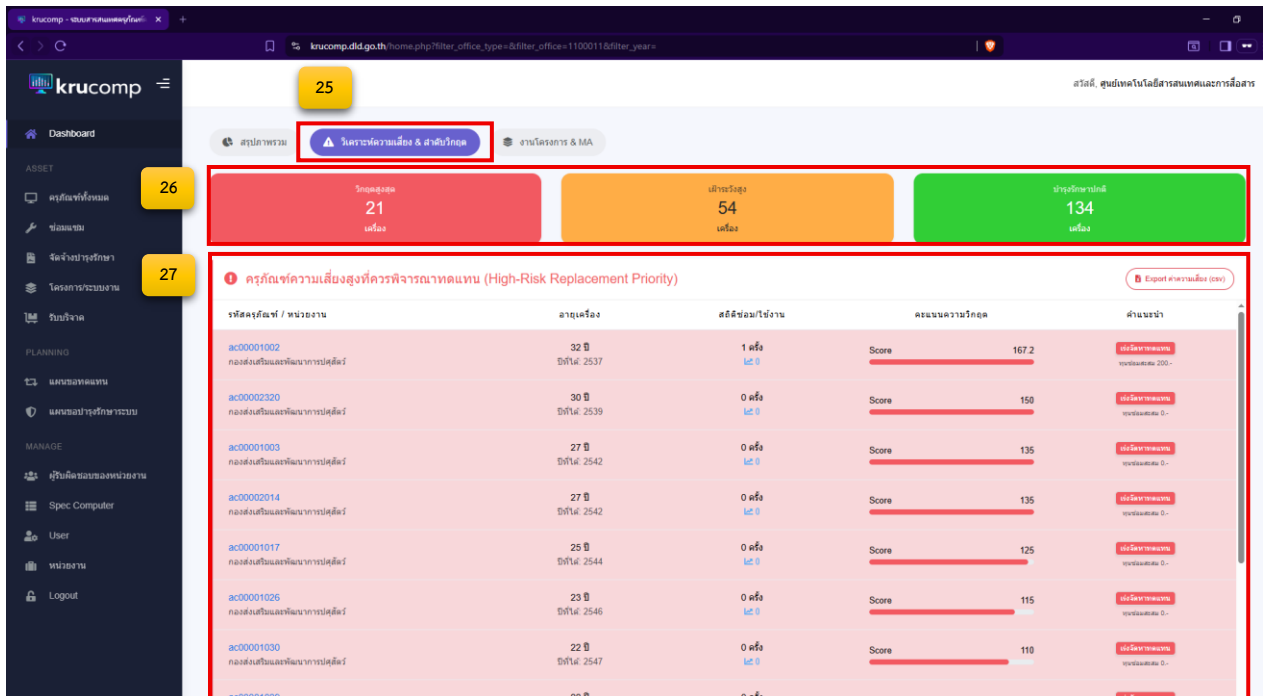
krucomp - ระบบสารสนเทศครุภัณฑ์ ×

krucomp.dld.go.th/home.php?filter_office_type=&filter_office=1100011&filter_year=

krucomp

25

สวัสดี, ศูนย์เทคโนโลยีสารสนเทศและการสื่อสาร

Dashboard

ASSET

ครุภัณฑ์ทั้งหมด

ซ่อมแซม

จัดจ้างบำรุงรักษา

โครงการ/ระบบงาน

รับบริจาค

PLANNING

แผนขอทดแทน

แผนขอบำรุงรักษาระบบ

MANAGE

ผู้รับผิดชอบของหน่วยงาน

Spec Computer

User

หน่วยงาน

Logout

สรุปภาพรวม

วิเคราะห์ความเสี่ยง & ลำดับวิกฤต

งานโครงการ & MA

26

| วิกฤตสูงสุด | เฝ้าระวังสูง | บำรุงรักษาปกติ |
|---|---|---|
| 21 เครื่อง | 54 เครื่อง | 134 เครื่อง |

27

ครุภัณฑ์ความเสี่ยงสูงที่ควรพิจารณาทดแทน (High-Risk Replacement Priority)

Export ค่าความเสี่ยง (csv)

| รหัสครุภัณฑ์ / หน่วยงาน | อายุเครื่อง | สถิติซ่อม/ใช้งาน | คะแนนความวิกฤต | คำแนะนำ |
|---|---|---|---|---|
| ac00001002 กองส่งเสริมและพัฒนาการปศุสัตว์ | 32 ปี ปีที่ได้: 2537 | 1 ครั้ง 0 | Score 167.2 | เร่งจัดหาทดแทน ทุนซ่อมสะสม 200.- |
| ac00002320 กองส่งเสริมและพัฒนาการปศุสัตว์ | 30 ปี ปีที่ได้: 2539 | 0 ครั้ง 0 | Score 150 | เร่งจัดหาทดแทน ทุนซ่อมสะสม 0.- |
| ac00001003 กองส่งเสริมและพัฒนาการปศุสัตว์ | 27 ปี ปีที่ได้: 2542 | 0 ครั้ง 0 | Score 135 | เร่งจัดหาทดแทน ทุนซ่อมสะสม 0.- |
| ac00002014 กองส่งเสริมและพัฒนาการปศุสัตว์ | 27 ปี ปีที่ได้: 2542 | 0 ครั้ง 0 | Score 135 | เร่งจัดหาทดแทน ทุนซ่อมสะสม 0.- |
| ac00001017 กองส่งเสริมและพัฒนาการปศุสัตว์ | 25 ปี ปีที่ได้: 2544 | 0 ครั้ง 0 | Score 125 | เร่งจัดหาทดแทน ทุนซ่อมสะสม 0.- |
| ac00001026 กองส่งเสริมและพัฒนาการปศุสัตว์ | 23 ปี ปีที่ได้: 2546 | 0 ครั้ง 0 | Score 115 | เร่งจัดหาทดแทน ทุนซ่อมสะสม 0.- |
| ac00001030 กองส่งเสริมและพัฒนาการปศุสัตว์ | 22 ปี ปีที่ได้: 2547 | 0 ครั้ง 0 | Score 110 | เร่งจัดหาทดแทน ทุนซ่อมสะสม 0.- |